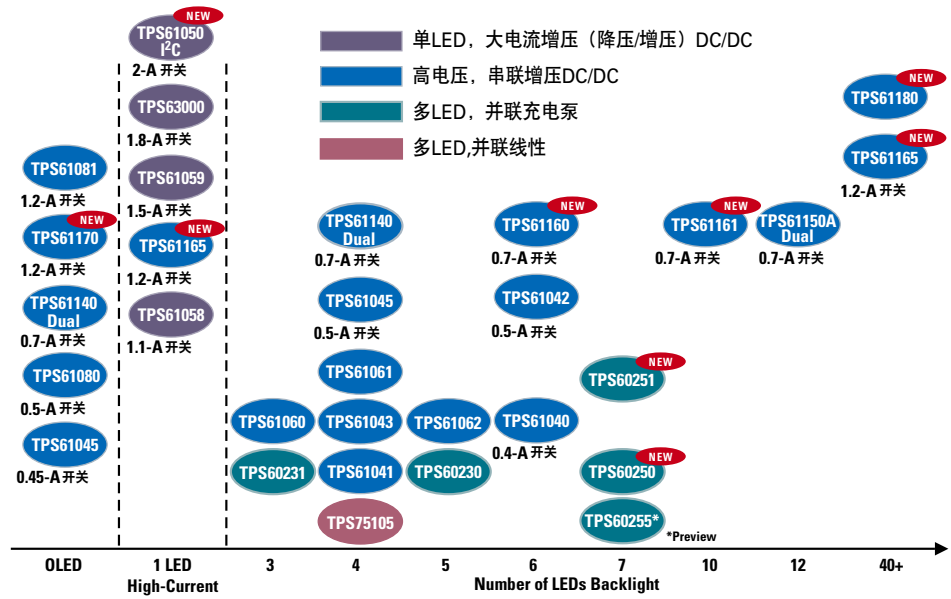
单LED，大电流增压（降压/增压）DC/DC
高电压，串联增压DC/DC
多LED，并联充电泵
多LED,并联线性

TPS61081
1.2-A 开关
NEW
TPS61170
1.2-A 开关
TPS61140 Dual
0.7-A 开关
TPS61080
0.5-A 开关
TPS61045
0.45-A 开关

NEW
TPS61050 $I^2C$
2-A 开关
TPS63000
1.8-A 开关
TPS61059
1.5-A 开关
NEW
TPS61165
1.2-A 开关
TPS61058
1.1-A 开关

TPS61060
TPS60231

TPS61140 Dual
0.7-A 开关
TPS61045
0.5-A 开关
TPS61061
TPS61043
TPS61041
TPS75105

TPS61062
TPS60230

NEW
TPS61160
0.7-A 开关
TPS61042
0.5-A 开关
TPS61040
0.4-A 开关

NEW
TPS60251
NEW
TPS60250
TPS60255*
*Preview

NEW
TPS61161
0.7-A 开关
TPS61150A Dual
0.7-A 开关

NEW
TPS61180
NEW
TPS61165
1.2-A 开关

OLED
1 LED High-Current
3
4
5
6
7
10
12
40+
Number of LEDs Backlight